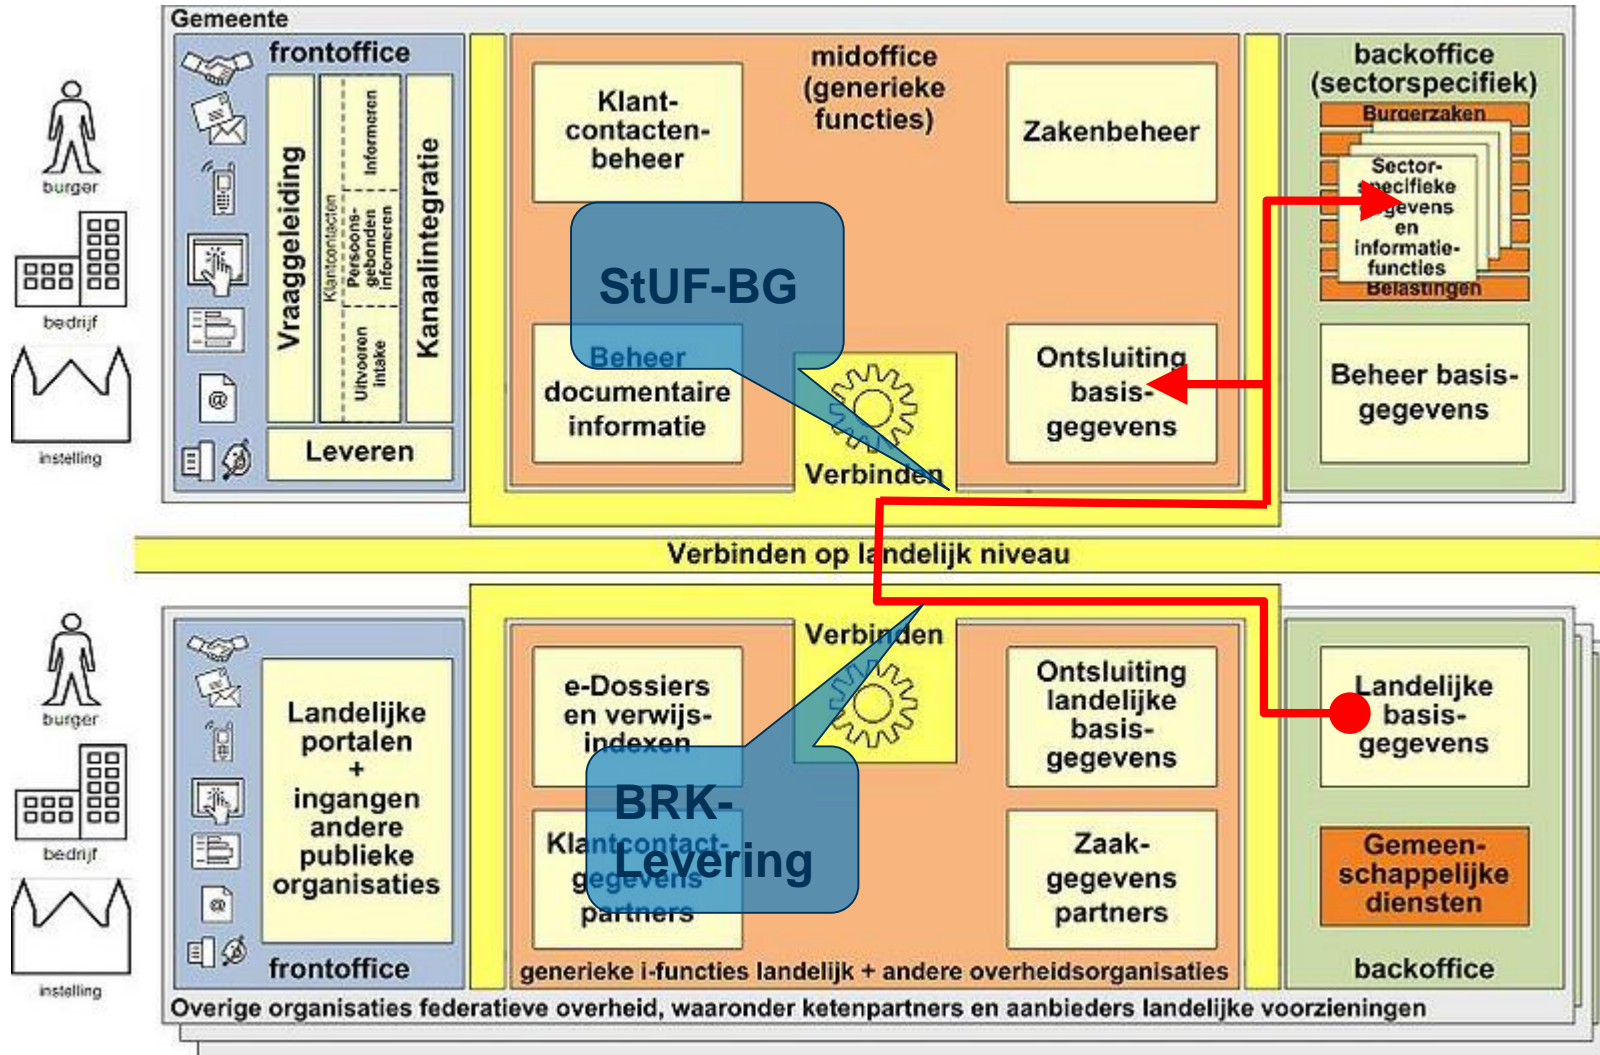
Gemeente

burger

bedrijf

instelling

frontoffice

Vraaggeleiding

Informeren

Klantcontacten Persoonsgebonden informeren

Uitvoeren intake

Kanaalintegratie

Leveren

midoffice (generieke functies)

Klant-contacten-beheer

Zakenbeheer

StUF-BG

Beheer documentaire informatie

Verbinden

Ontsluiting basis-gegevens

backoffice (sectorspecifiek)

Burgerzaken

Sector-specifieke gegevens en informatie-functies

Belastingen

Beheer basis-gegevens

Verbinden op landelijk niveau

burger

bedrijf

instelling

Landelijke portalen + ingangen andere publieke organisaties

frontoffice

Verbinden

e-Dossiers en verwijs-indexen

BRK-Levering

Klantcontact-gegevens partners

Ontsluiting landelijke basis-gegevens

Zaak-gegevens partners

generieke i-functies landelijk + andere overheidsorganisaties

Landelijke basis-gegevens

Gemeen-schappelijke diensten

backoffice

Overige organisaties federatieve overheid, waaronder ketenpartners en aanbieders landelijke voorzieningen